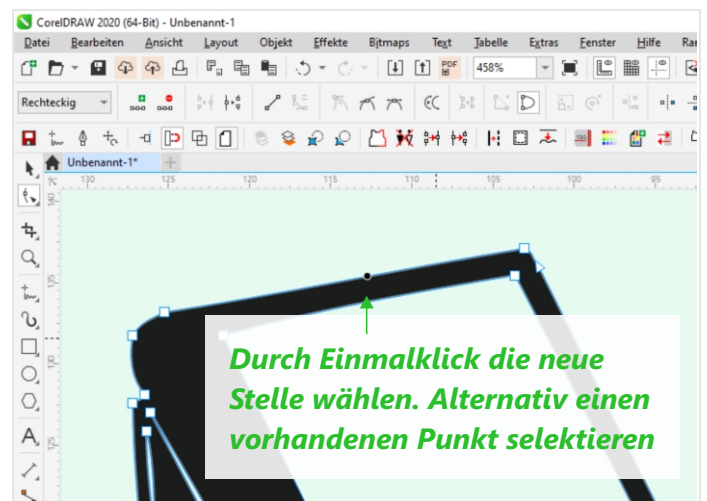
CorelDRAW 2020 (64-Bit) - Unbenannt-1

Datei Bearbeiten Ansicht Layout Objekt Effekte Bitmaps Text Tabelle Extras Fenster Hilfe Ra

458%

Rechteckig

Unbenannt-1*

130 125 120 115 110 105 100 95

140 135 130

Durch Einmalklick die neue Stelle wählen. Alternativ einen vorhandenen Punkt selektieren